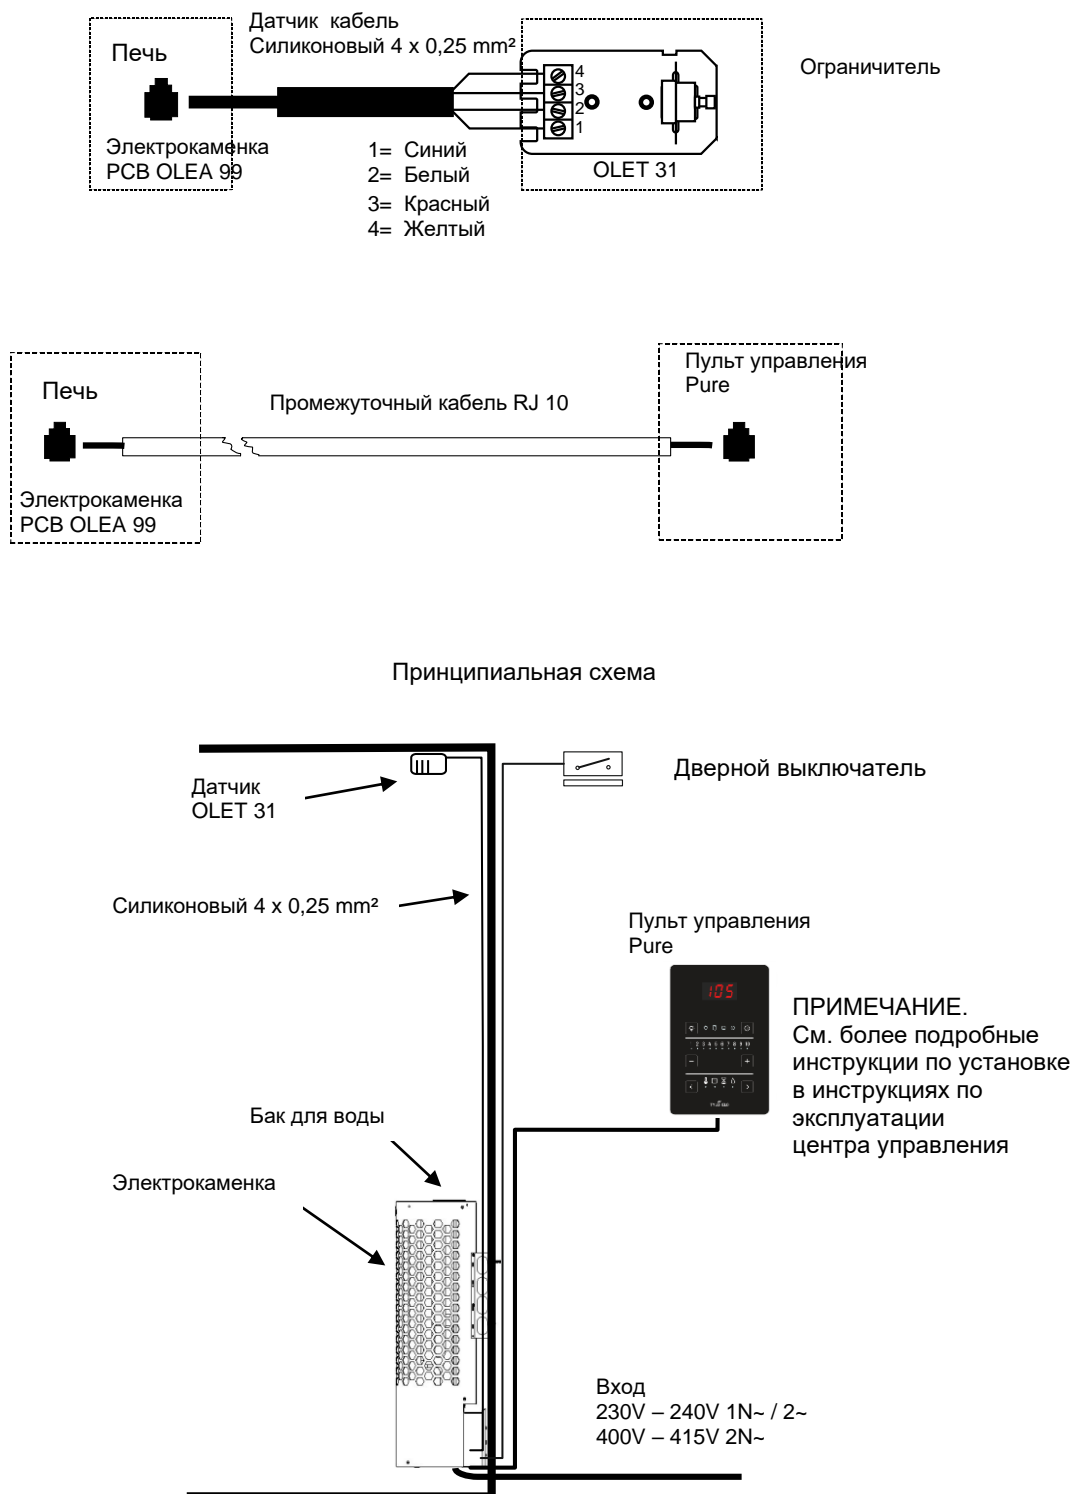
Печь

Электрокаменка
PCB OLEA 99

Датчик кабель
Силиконовый 4 x 0,25 mm²

4
3
2
1

OLET 31

Ограничитель

1= Синий
2= Белый
3= Красный
4= Желтый

Печь

Электрокаменка
PCB OLEA 99

Промежуточный кабель RJ 10

Пульт управления
Pure

Принципиальная схема

Датчик
OLET 31

Дверной выключатель

Силиконовый 4 x 0,25 mm²

Пульт управления
Pure

105

ПРИМЕЧАНИЕ.
См. более подробные инструкции по установке в инструкциях по эксплуатации центра управления

Бак для воды

Электрокаменка

Вход
230V – 240V 1N~ / 2~
400V – 415V 2N~